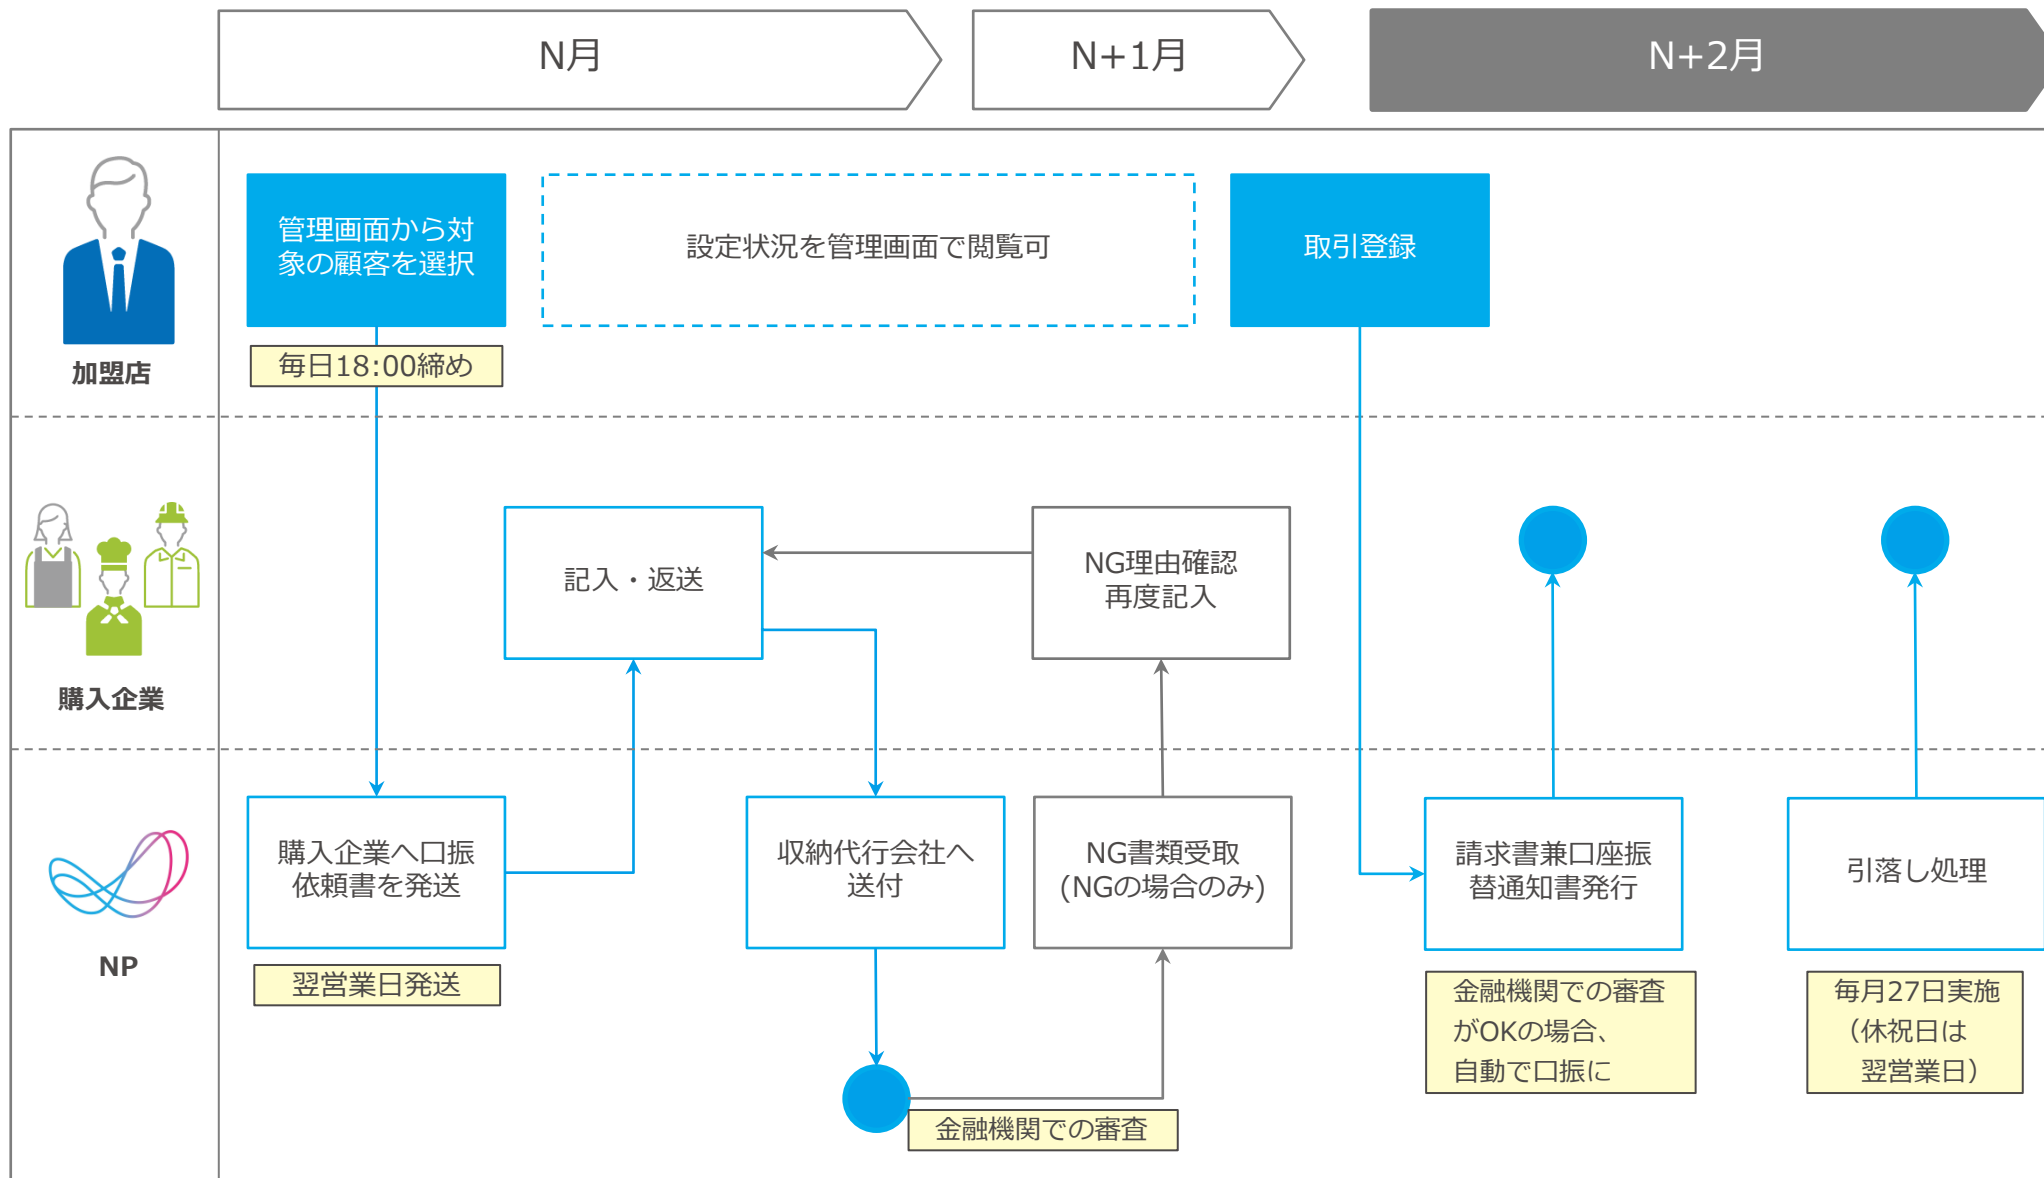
N月

N+1月

N+2月

加盟店

管理画面から対象の顧客を選択

毎日18:00締め

設定状況を管理画面で閲覧可

取引登録

購入企業

記入・返送

NG理由確認
再度記入

NP

購入企業へ口振依頼書を発送

翌営業日発送

収納代行会社へ送付

NG書類受取
(NGの場合のみ)

金融機関での審査

請求書兼口座振替通知書発行

金融機関での審査がOKの場合、自動で口振に

引落し処理

毎月27日実施
(休祝日は
翌営業日)